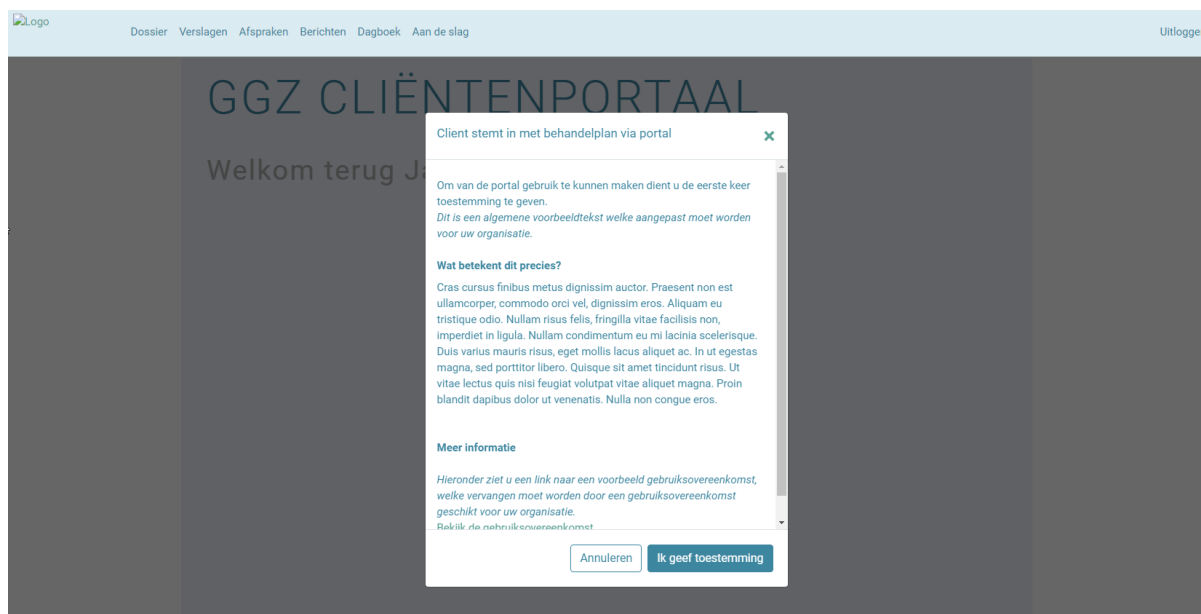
Logo Dossier Verslagen Afspraken Berichten Dagboek Aan de slag Uitlogge

GGZ CLIËNTENPORTAAL

Welkom terug Ja

Client stemt in met behandelplan via portal ×

Om van de portal gebruik te kunnen maken dient u de eerste keer toestemming te geven.
Dit is een algemene voorbeeldtekst welke aangepast moet worden voor uw organisatie.

Wat betekent dit precies?

Cras cursus finibus metus dignissim auctor. Praesent non est ullamcorper, commodo orci vel, dignissim eros. Aliquam eu tristique odio. Nullam risus felis, fringilla vitae facilisis non, imperdiet in ligula. Nullam condimentum eu mi lacinia scelerisque. Duis varius mauris risus, eget mollis lacus aliquet ac. In ut egestas magna, sed porttitor libero. Quisque sit amet tincidunt risus. Ut vitae lectus quis nisi feugiat volutpat vitae aliquet magna. Proin blandit dapibus dolor ut venenatis. Nulla non congue eros.

Meer informatie

Hieronder ziet u een link naar een voorbeeld gebruiksovereenkomst, welke vervangen moet worden door een gebruiksovereenkomst geschikt voor uw organisatie.
Bekijk de gebruiksovereenkomst

Annuleren Ik geef toestemming